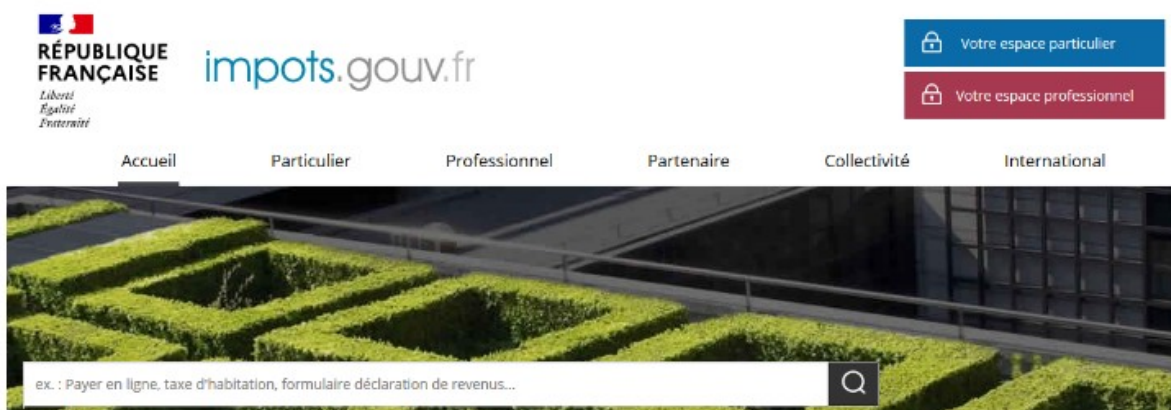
RÉPUBLIQUE FRANÇAISE
Liberté
Égalité
Fraternité

impots.gouv.fr

Votre espace particulier

Votre espace professionnel

Accueil
Particulier
Professionnel
Partenaire
Collectivité
International

ex. : Payer en ligne, taxe d'habitation, formulaire déclaration de revenus...